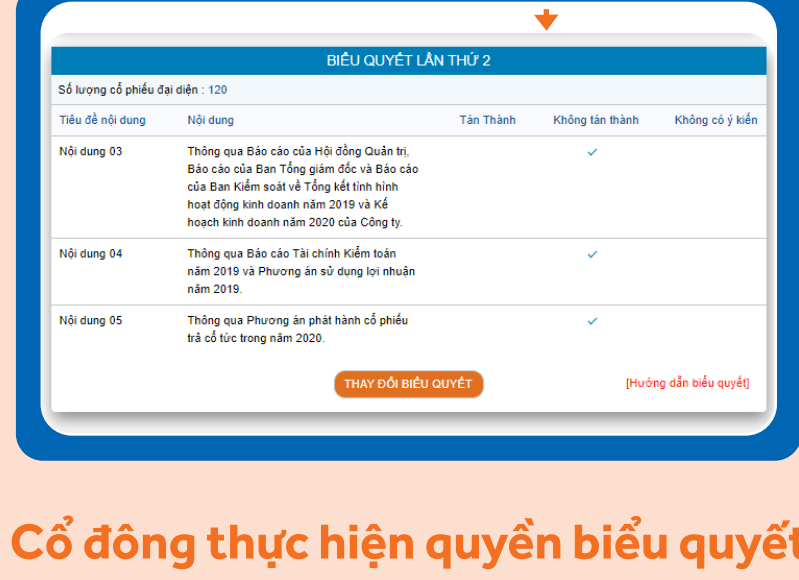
BIỂU QUYẾT LẦN THỨ 2

Số lượng cổ phiếu đại diện : 120

| Tiêu đề nội dung | Nội dung | Tán Thành | Không tán thành | Không có ý kiến |
|---|---|---|---|---|
| Nội dung 03 | Thông qua Báo cáo của Hội đồng Quản trị, Báo cáo của Ban Tổng giám đốc và Báo cáo của Ban Kiểm soát về Tổng kết tình hình hoạt động kinh doanh năm 2019 và Kế hoạch kinh doanh năm 2020 của Công ty. | | ✓ | |
| Nội dung 04 | Thông qua Báo cáo Tài chính Kiểm toán năm 2019 và Phương án sử dụng lợi nhuận năm 2019. | | ✓ | |
| Nội dung 05 | Thông qua Phương án phát hành cổ phiếu trả cổ tức trong năm 2020. | | ✓ | |

THAY ĐỔI BIỂU QUYẾT

[Hướng dẫn biểu quyết]

Cổ đông thực hiện quyền biểu quyết